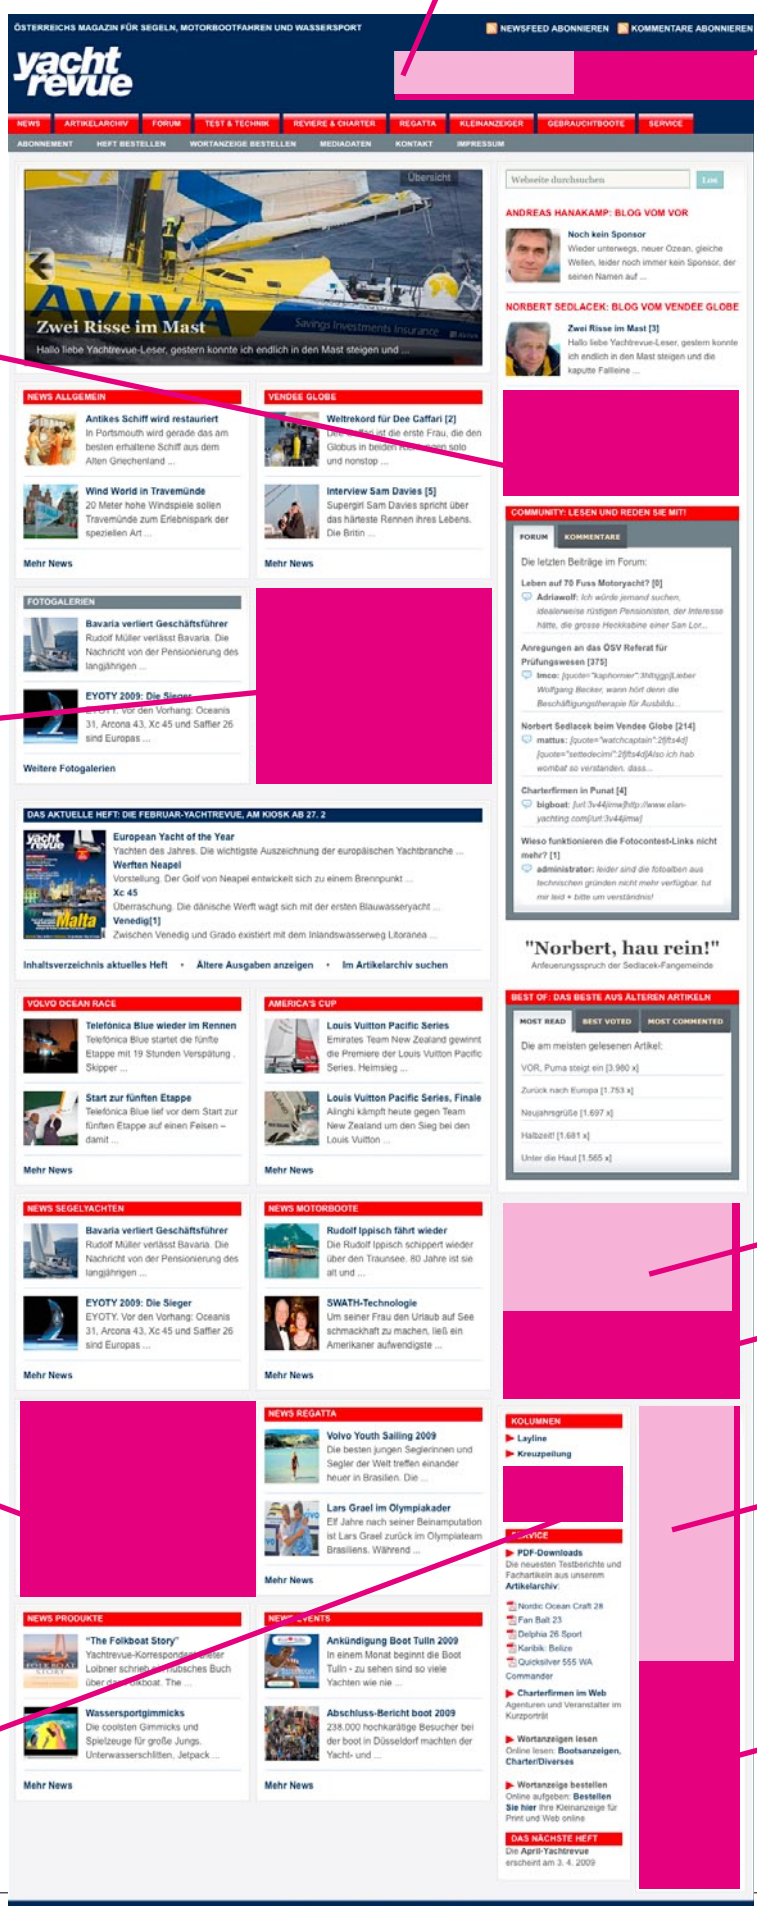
ÖSTERREICHS MAGAZIN FÜR SEGELN, MOTORBOOTFAHREN UND WASSERSPORT

NEWSFEED ABONNIEREN KOMMENTARE ABONNIEREN

yacht revue

NEWS ARTIKELARCHIV FORUM TEST & TECHNIK REVIERE & CHARTER REGATTA KLEINANZEIGEN GEBRAUCHTBOOTE SERVICE

ABONNEMENT HEFT BESTELLEN WORTANZEIGE BESTELLEN MEDIADATEN KONTAKT IMPRESSUM

Übersicht

Zwei Risse im Mast

Hallo liebe Yachtrevue-Leser, gestern konnte ich endlich in den Mast steigen und ...

Webseite durchsuchen Los

ANDREAS HANAKAMP: BLOG VOM VOR

Noch kein Sponsor
Wieder unterwegs, neuer Ozean, gleiche Wellen, leider noch immer kein Sponsor, der seinen Namen auf ...

NORBERT SEDLACEK: BLOG VOM VENDÉE GLOBE

Zwei Risse im Mast [3]
Hallo liebe Yachtrevue-Leser, gestern konnte ich endlich in den Mast steigen und die kaputte Fallleine ...

NEWS ALLGEMEIN

Antikes Schiff wird restauriert
In Portsmouth wird gerade das am besten erhaltene Schiff aus dem Alten Griechenland ...

Wind World in Travemünde
20 Meter hohe Windspiele sollen Travemünde zum Erlebnispark der speziellen Art ...

Mehr News

VENDEE GLOBE

Weltrekord für Dee Caffari [2]
Dee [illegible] ist die erste Frau, die den Globus in beiden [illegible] solo und nonstop ...

Interview Sam Davies [5]
Supergirl Sam Davies spricht über das härteste Rennen ihres Lebens. Die Britin ...

Mehr News

COMMUNITY: LESEN UND REDEN SIE MIT!

FORUM KOMMENTARE

Die letzten Beiträge im Forum:

Leben auf 70 Fuss Motoryacht? [0]
Adriawolf: Ich würde jemand suchen, idealerweise rüstigen Pensionisten, der Interesse hätte, die grosse Heckkabine einer San Lor...

Anregungen an das ÖSV Referat für Prüfungswesen [375]
Imco: [quote="kaphornier":3hltsjgp]Lieber Wolfgang Becker, wann hört denn die Beschäftigungstherapie für Ausbildu...

Norbert Sedlacek beim Vendee Globe [214]
mattus: [quote="watchcaptain":2fjfts4d] [quote="settedecimi":2fjfts4d]Also ich hab wombat so verstanden, dass...

Charterfirmen in Punat [4]
bigboat: [url:3v44jime]http://www.elan-yachting.com[/url:3v44jime]

Wieso funktionieren die Fotocontest-Links nicht mehr? [1]
administrator: leider sind die fotoalben aus technischen gründen nicht mehr verfügbar. tut mir leid • bitte um verständnis!

FOTOGALERIEN

Bavaria verliert Geschäftsführer
Rudolf Müller verlässt Bavaria. Die Nachricht von der Pensionierung des langjährigen ...

EYOTY 2009: Die Sieger
EYOTY. Vor den Vorhang: Oceanis 31, Arcona 43, Xc 45 und Saffier 26 sind Europas ...

Weitere Fotogalerien

DAS AKTUELLE HEFT: DIE FEBRUAR-YACHTREVUE, AM KIOSK AB 27. 2

European Yacht of the Year
Yachten des Jahres. Die wichtigste Auszeichnung der europäischen Yachtbranche ...
Werften Neapel
Vorstellung. Der Golf von Neapel entwickelt sich zu einem Brennpunkt ...
Xc 45
Überraschung. Die dänische Werft wagt sich mit der ersten Blauwasseryacht ...
Venedig[1]
Zwischen Venedig und Grado existiert mit dem Inlandswasserweg Litoranea ...

Inhaltsverzeichnis aktuelles Heft • Ältere Ausgaben anzeigen • Im Artikelarchiv suchen

"Norbert, hau rein!"
Anfeuerungsspruch der Sedlacek-Fangemeinde

VOLVO OCEAN RACE

Telefónica Blue wieder im Rennen
Telefónica Blue startet die fünfte Etappe mit 19 Stunden Verspätung. Skipper ...

Start zur fünften Etappe
Telefónica Blue lief vor dem Start zur fünften Etappe auf einen Felsen – damit ...

Mehr News

AMERICA'S CUP

Louis Vuitton Pacific Series
Emirates Team New Zealand gewinnt die Premiere der Louis Vuitton Pacific Series. Heimsieg ...

Louis Vuitton Pacific Series, Finale
Alinghi kämpft heute gegen Team New Zealand um den Sieg bei den Louis Vuitton ...

Mehr News

BEST OF: DAS BESTE AUS ÄLTEREN ARTIKELN

MOST READ BEST VOTED MOST COMMENTED

Die am meisten gelesenen Artikel:
VOR. Puma steigt ein [3.980 x]
Zurück nach Europa [1.753 x]
Neujahrsgrüße [1.697 x]
Halbzeit! [1.681 x]
Unter die Haut [1.565 x]

NEWS SEGELYACHTEN

Bavaria verliert Geschäftsführer
Rudolf Müller verlässt Bavaria. Die Nachricht von der Pensionierung des langjährigen ...

EYOTY 2009: Die Sieger
EYOTY. Vor den Vorhang: Oceanis 31, Arcona 43, Xc 45 und Saffier 26 sind Europas ...

Mehr News

NEWS MOTORBOOTE

Rudolf Ippisch fährt wieder
Die Rudolf Ippisch schippert wieder über den Traunsee. 80 Jahre ist sie alt und ...

SWATH-Technologie
Um seiner Frau den Urlaub auf See schmackhaft zu machen, ließ ein Amerikaner aufwendigste ...

Mehr News

NEWS REGATTA

Volvo Youth Sailing 2009
Die besten jungen Seglerinnen und Segler der Welt treffen einander heuer in Brasilien. Die ...

Lars Grael im Olympiakader
Elf Jahre nach seiner Beinamputation ist Lars Grael zurück im Olympiateam Brasiliens. Während ...

Mehr News

KOLUMNEN
Layline
Kreuzpeilung

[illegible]VICE
PDF-Downloads
Die neuesten Testberichte und Fachartikeln aus unserem Artikelarchiv:
Nordic Ocean Craft 28
Fan Bait 23
Delphia 26 Sport
Karibik: Belize
Quicksilver 555 WA Commander

Charterfirmen im Web
Agenturen und Veranstalter im Kurzporträt

Wortanzeigen lesen
Online lesen: Bootsanzeigen, Charter/Diverses

Wortanzeige bestellen
Online aufgeben: Bestellen Sie hier Ihre Kleinanzeige für Print und Web online

DAS NÄCHSTE HEFT
Die April-Yachtrevue erscheint am 3. 4. 2009

NEWS PRODUKTE

"The Folkboat Story"
Yachtrevue-Korrespond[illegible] Loibner schrieb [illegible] hübsches Buch über d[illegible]lkboat. The ...

Wassersportgimmicks
Die coolsten Gimmicks und Spielzeuge für große Jungs. Unterwasserschlitten, Jetpack ...

Mehr News

NEW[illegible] EVENTS

Ankündigung Boot Tulln 2009
In einem Monat beginnt die Boot Tulln - zu sehen sind so viele Yachten wie nie ...

Abschluss-Bericht boot 2009
238.000 hochkarätige Besucher bei der boot in Düsseldorf machten der Yacht- und ...

Mehr News